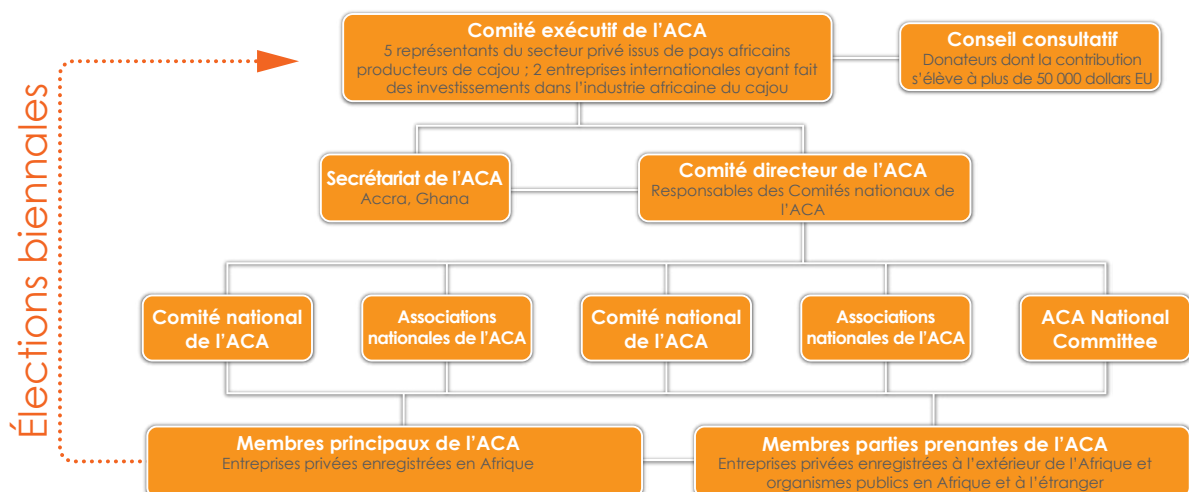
Comité exécutif de l'ACA
5 représentants du secteur privé issus de pays africains producteurs de cajou ; 2 entreprises internationales ayant fait des investissements dans l'industrie africaine du cajou

Conseil consultatif
Donateurs dont la contribution s'élève à plus de 50 000 dollars EU

Secrétariat de l'ACA
Accra, Ghana

Comité directeur de l'ACA
Responsables des Comités nationaux de l'ACA

Comité national de l'ACA

Associations nationales de l'ACA

Comité national de l'ACA

Associations nationales de l'ACA

ACA National Committee

Membres principaux de l'ACA
Entreprises privées enregistrées en Afrique

Membres parties prenantes de l'ACA
Entreprises privées enregistrées à l'extérieur de l'Afrique et organismes publics en Afrique et à l'étranger

Élections biennales